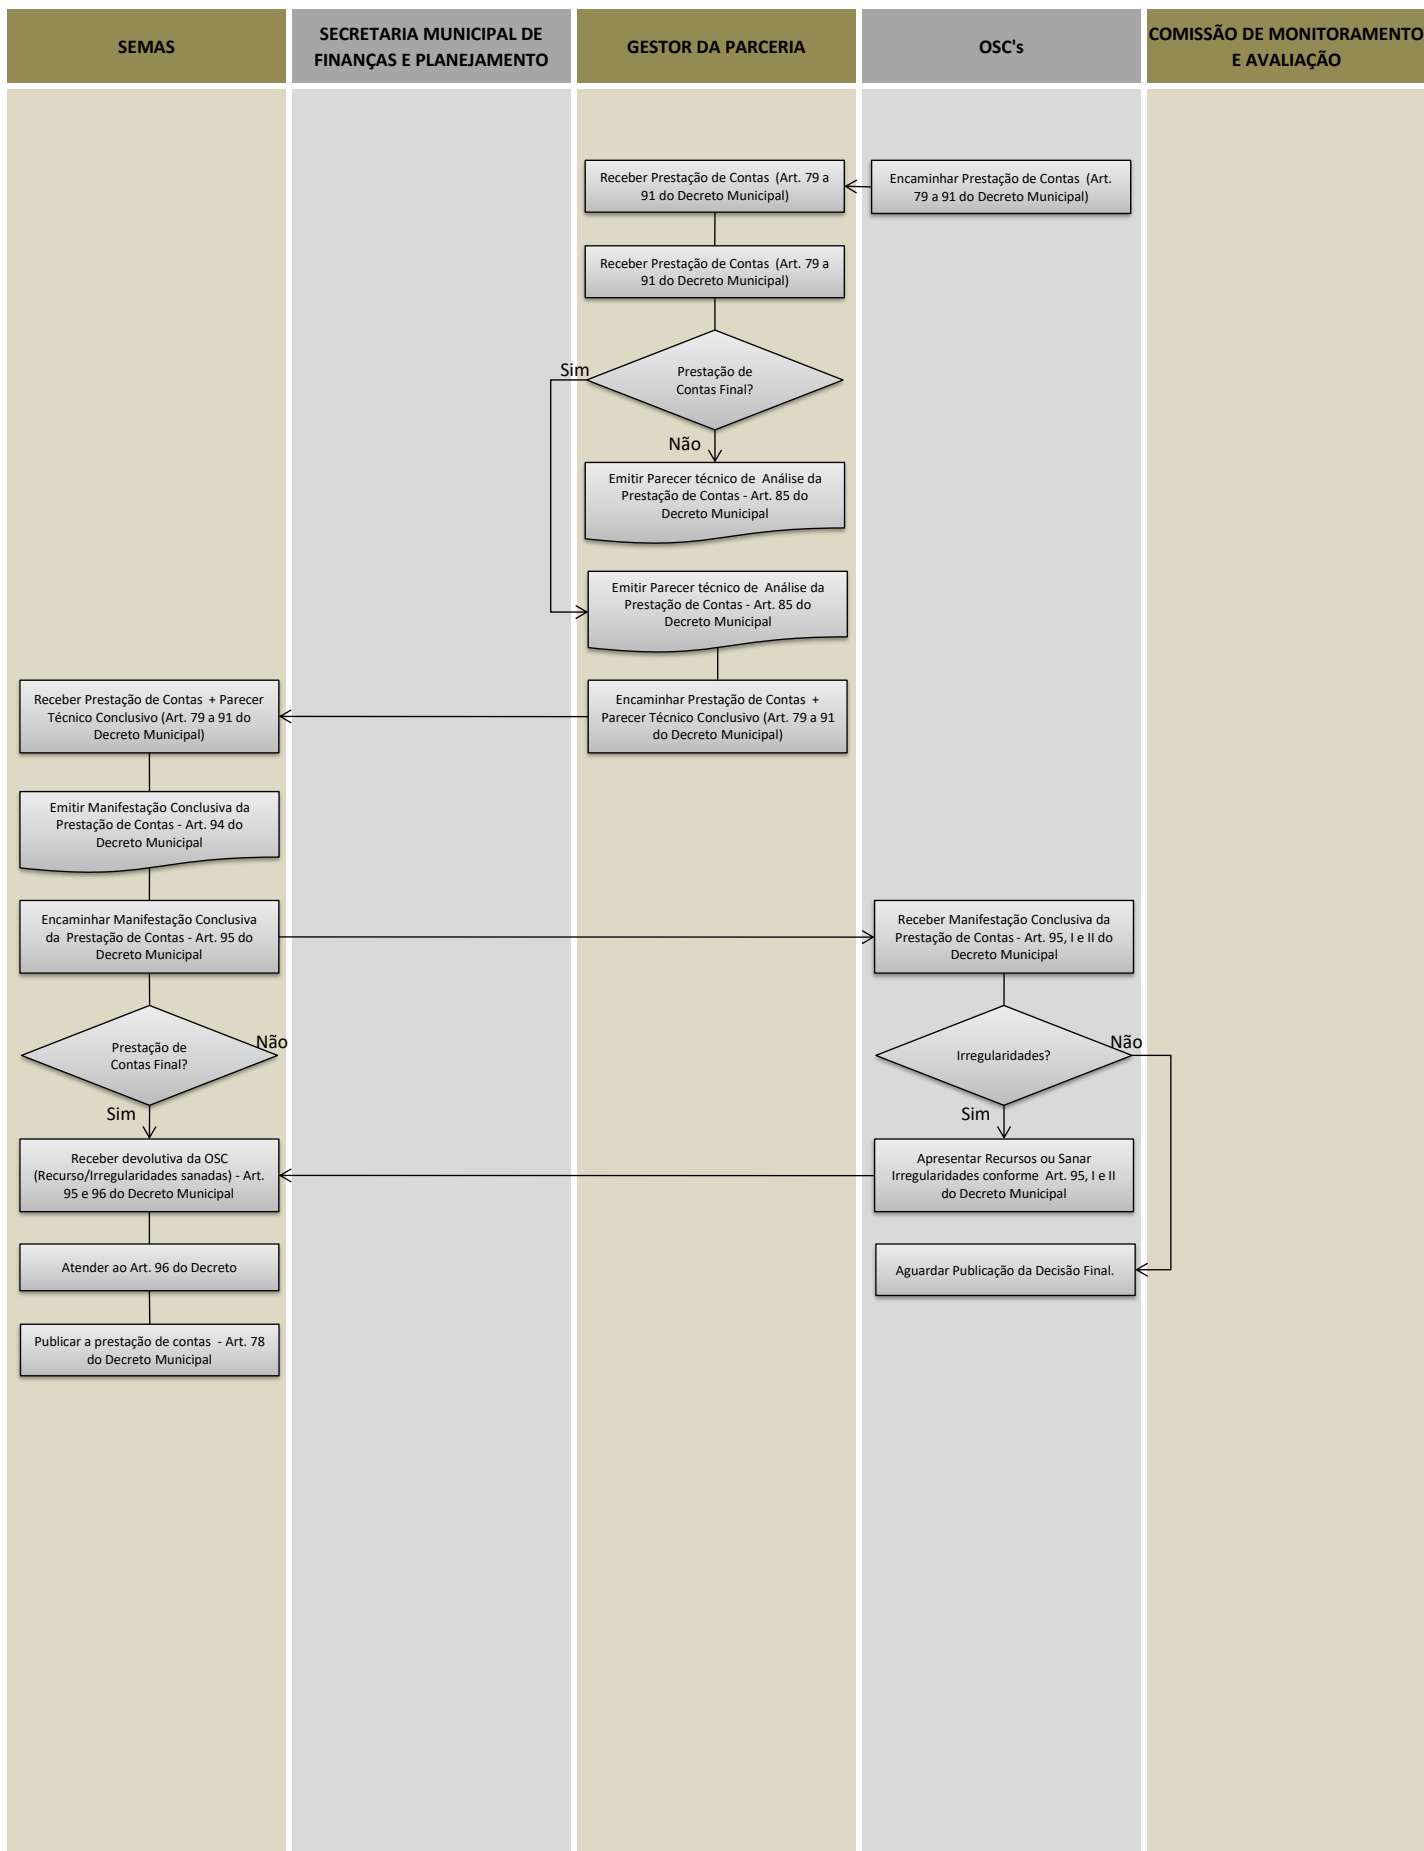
SEMAS

SECRETARIA MUNICIPAL DE FINANÇAS E PLANEJAMENTO

GESTOR DA PARCERIA

OSC's

COMISSÃO DE MONITORAMENTO E AVALIAÇÃO

Encaminhar Prestação de Contas (Art. 79 a 91 do Decreto Municipal)

Receber Prestação de Contas (Art. 79 a 91 do Decreto Municipal)

Receber Prestação de Contas (Art. 79 a 91 do Decreto Municipal)

Prestação de Contas Final?

Sim

Não

Emitir Parecer técnico de Análise da Prestação de Contas - Art. 85 do Decreto Municipal

Emitir Parecer técnico de Análise da Prestação de Contas - Art. 85 do Decreto Municipal

Encaminhar Prestação de Contas + Parecer Técnico Conclusivo (Art. 79 a 91 do Decreto Municipal)

Receber Prestação de Contas + Parecer Técnico Conclusivo (Art. 79 a 91 do Decreto Municipal)

Emitir Manifestação Conclusiva da Prestação de Contas - Art. 94 do Decreto Municipal

Encaminhar Manifestação Conclusiva da Prestação de Contas - Art. 95 do Decreto Municipal

Receber Manifestação Conclusiva da Prestação de Contas - Art. 95, I e II do Decreto Municipal

Prestação de Contas Final?

Não

Sim

Irregularidades?

Não

Sim

Receber devolutiva da OSC (Recurso/Irregularidades sanadas) - Art. 95 e 96 do Decreto Municipal

Apresentar Recursos ou Sanar Irregularidades conforme Art. 95, I e II do Decreto Municipal

Atender ao Art. 96 do Decreto

Aguardar Publicação da Decisão Final.

Publicar a prestação de contas - Art. 78 do Decreto Municipal